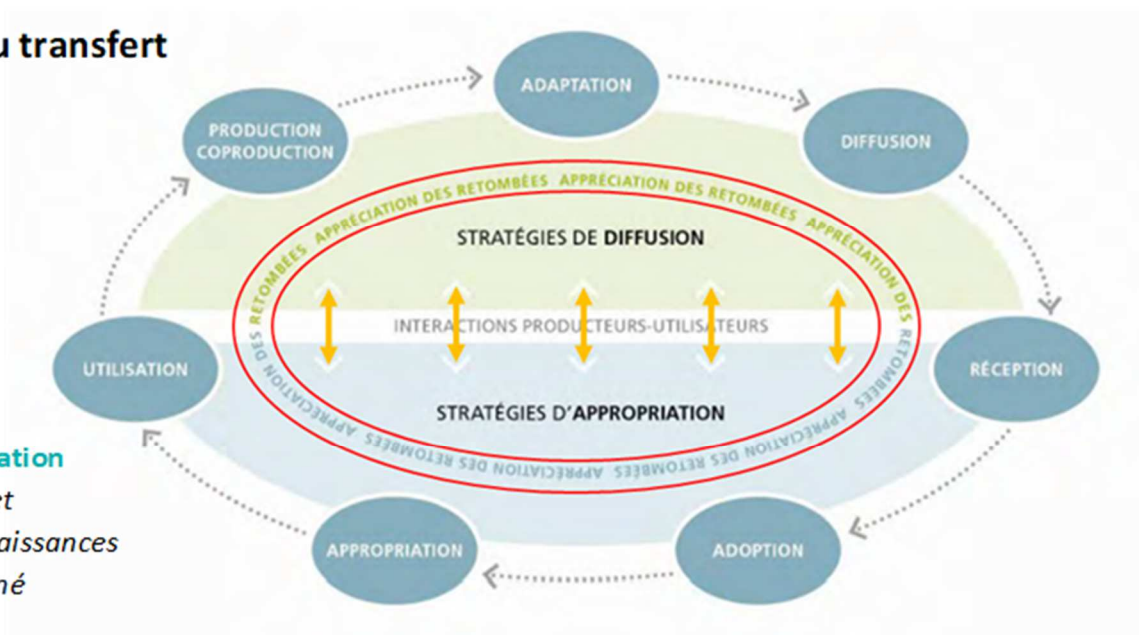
u transfert

PRODUCTION COPRODUCTION

ADAPTATION

DIFFUSION

RÉCEPTION

ADOPTION

APPROPRIATION

UTILISATION

APPRÉCIATION DES RETOMBÉES APPRÉCIATION DES RETOMBÉES APPRÉCIATION DES RETOMBÉES

STRATÉGIES DE DIFFUSION

INTERACTIONS PRODUCTEURS-UTILISATEURS

STRATÉGIES D'APPROPRIATION

APPRÉCIATION DES RETOMBÉES APPRÉCIATION DES RETOMBÉES APPRÉCIATION DES RETOMBÉES

ation
et
aissances
né